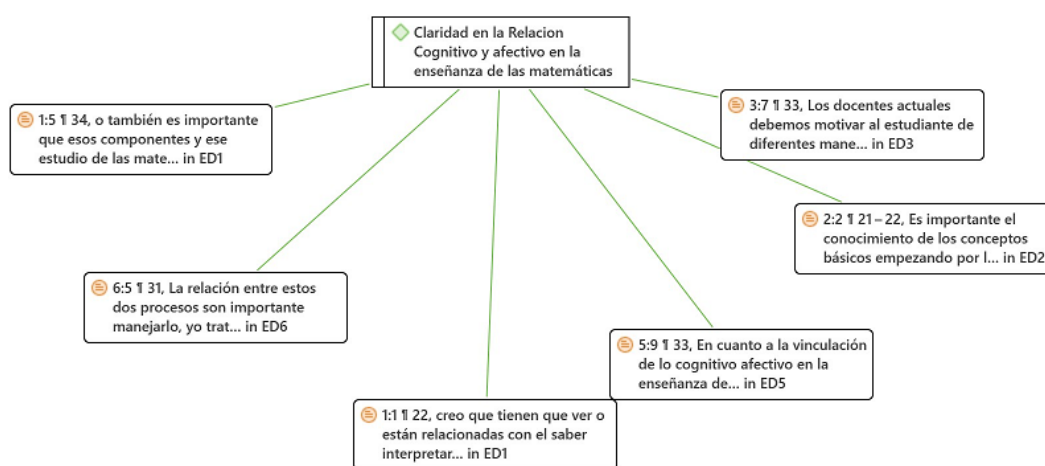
Claridad en la Relacion Cognitivo y afectivo en la enseñanza de las matemáticas

1:5 ¶ 34, o también es importante que esos componentes y ese estudio de las mate... in ED1

3:7 ¶ 33, Los docentes actuales debemos motivar al estudiante de diferentes mane... in ED3

2:2 ¶ 21 – 22, Es importante el conocimiento de los conceptos básicos empezando por l... in ED2

6:5 ¶ 31, La relación entre estos dos procesos son importante manejarlo, yo trat... in ED6

5:9 ¶ 33, En cuanto a la vinculación de lo cognitivo afectivo en la enseñanza de... in ED5

1:1 ¶ 22, creo que tienen que ver o están relacionadas con el saber interpretar... in ED1